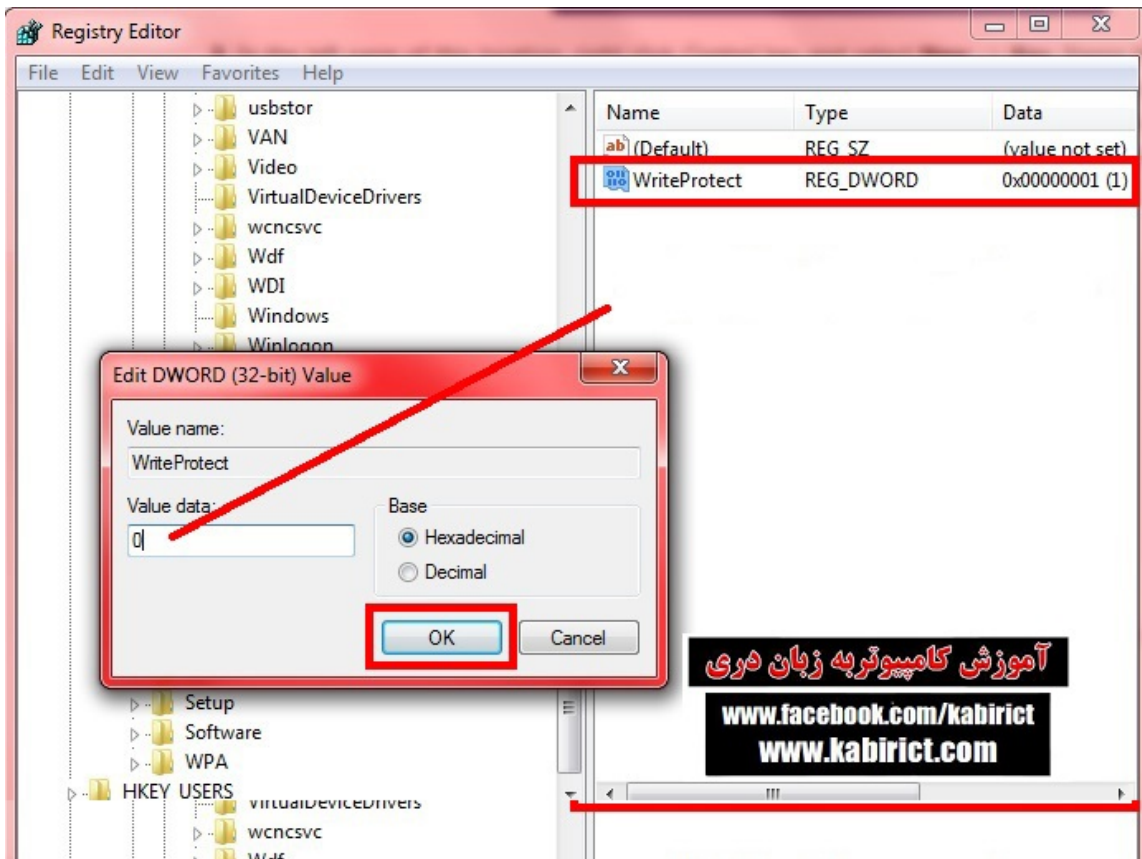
Registry Editor

File Edit View Favorites Help

usbstor
VAN
Video
VirtualDeviceDrivers
wcncsvc
Wdf
WDI
Windows
Winlogon

| Name | Type | Data |
|---|---|---|
| (Default) | REG_SZ | (value not set) |
| WriteProtect | REG_DWORD | 0x00000001 (1) |

Edit DWORD (32-bit) Value

Value name:
WriteProtect

Value data:
0

Base
Hexadecimal
Decimal

OK
Cancel

Setup
Software
WPA
HKEY_USERS
VirtualDeviceDrivers
wcncsvc
Wdf

آموزش کامپیوتربه زبان دری
www.facebook.com/kabirict
www.kabirict.com